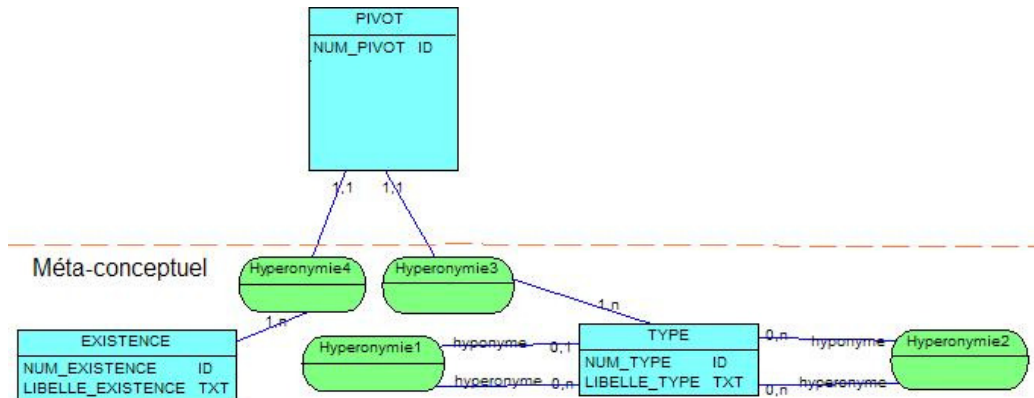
PIVOT
NUM_PIVOT ID

1,1
1,1

Méta-conceptuel

Hyperonymie4
Hyperonymie3

1,n
1,n

EXISTENCE
NUM_EXISTENCE ID
LIBELLE_EXISTENCE TXT

Hyperonymie1
hyponyme 0,1
hyperonyme 0,n

TYPE
NUM_TYPE ID
LIBELLE_TYPE TXT

0,n hyponyme
0,n hyperonyme
Hyperonymie2